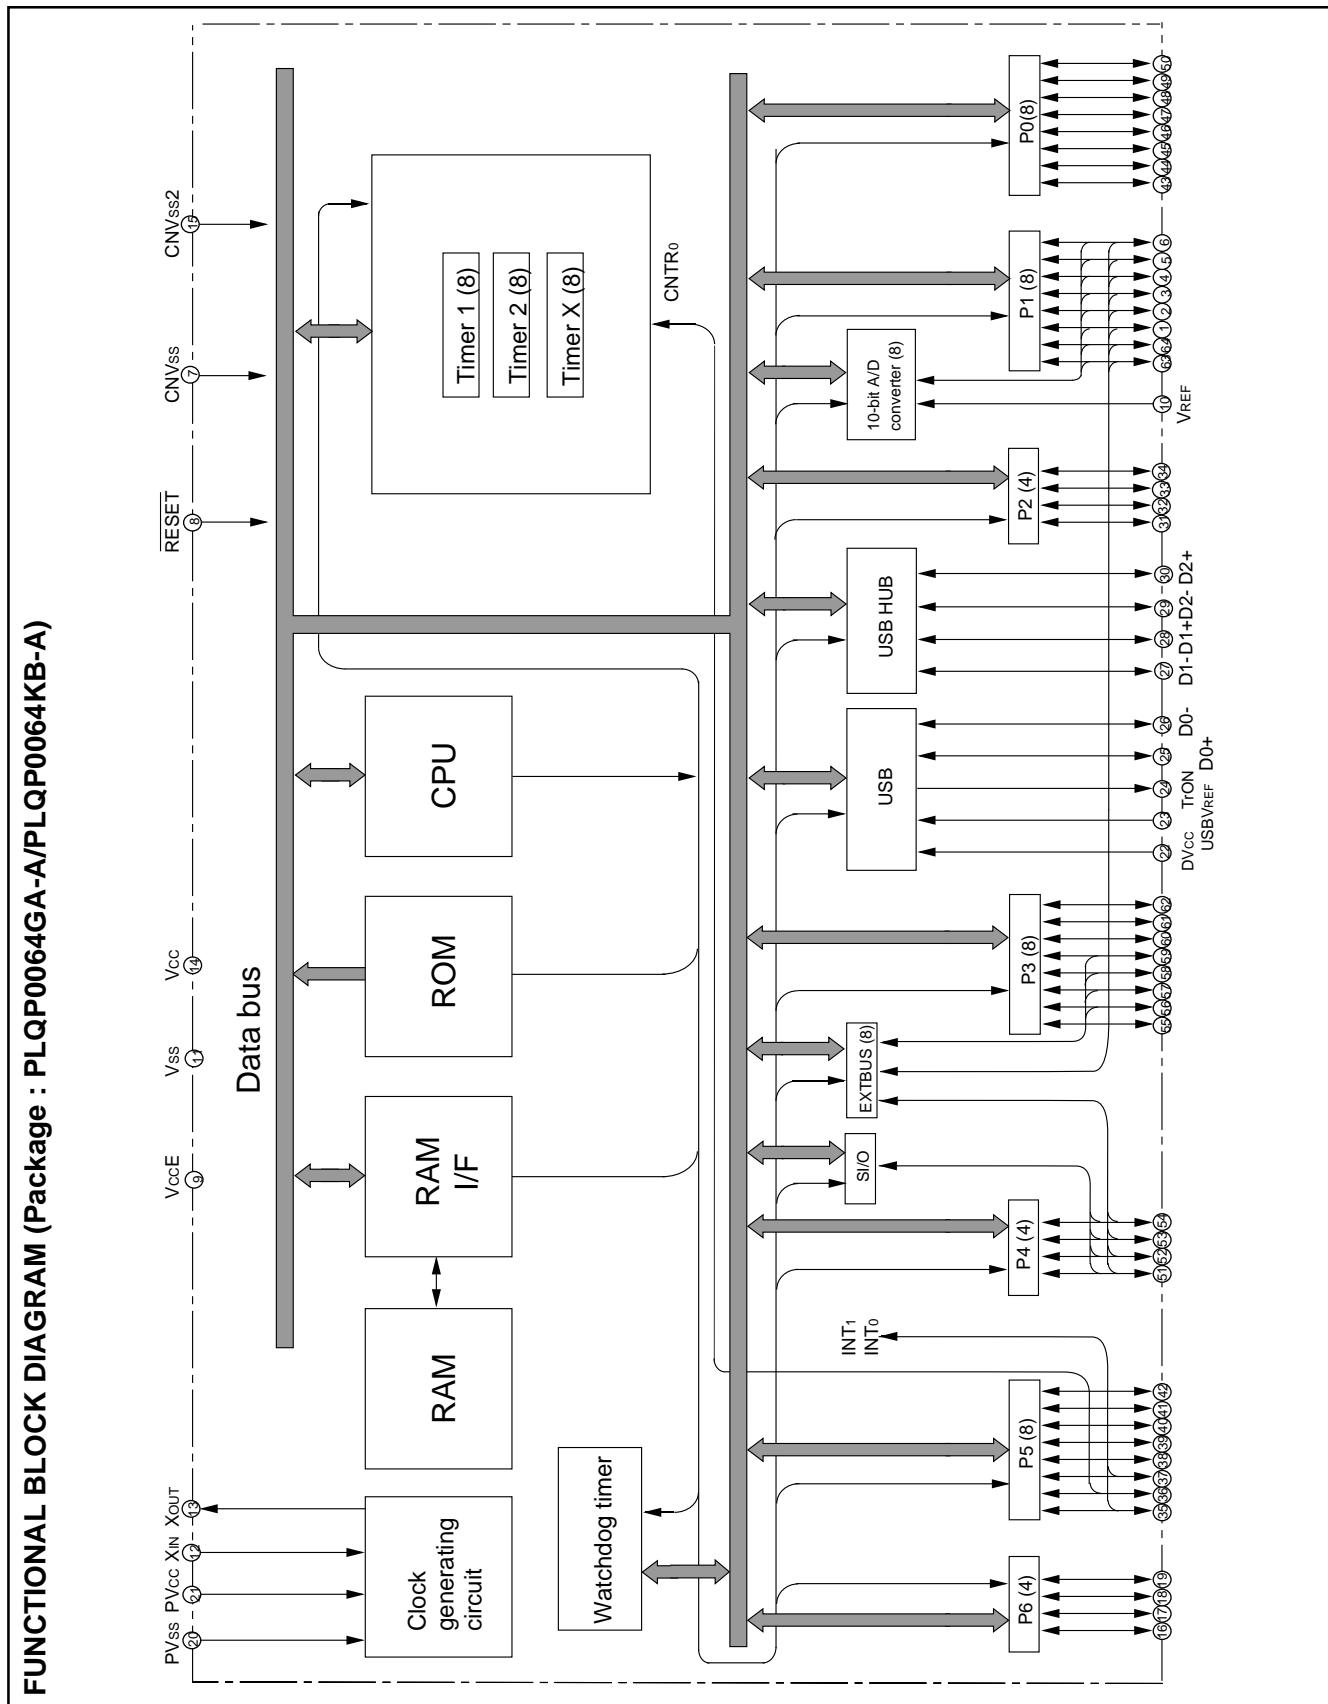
FUNCTIONAL BLOCK DIAGRAM (Package : PLQP0064GA-A/PLQP0064KB-A)

$\overline{RESET}$ 8
CNVss 7
CNVss2 15
Vcc 14
Vss 11
VccE 9
PVss 20
PVcc 21
XIN 12
XOUT 13

Data bus

Timer 1 (8)
Timer 2 (8)
Timer X (8)
CNTR0

CPU
ROM
RAM I/F
RAM
Clock generating circuit
Watchdog timer

P0(8)
43 44 45 46 47 48 49 50

P1 (8)
63 64 1 2 3 4 5 6

10-bit A/D converter (8)
10 VREF

P2 (4)
31 32 33 34

USB HUB
27 28 29 30
D1- D1+ D2- D2+

USB
22 23 24 25 26
DVcc USBVREF TrON D0+ D0-

P3 (8)
55 56 57 58 59 60 61 62

EXTBUS (8)

SI/O

P4 (4)
51 52 53 54

INT1
INT0

P5 (8)
35 36 37 38 39 40 41 42

P6 (4)
16 17 18 19